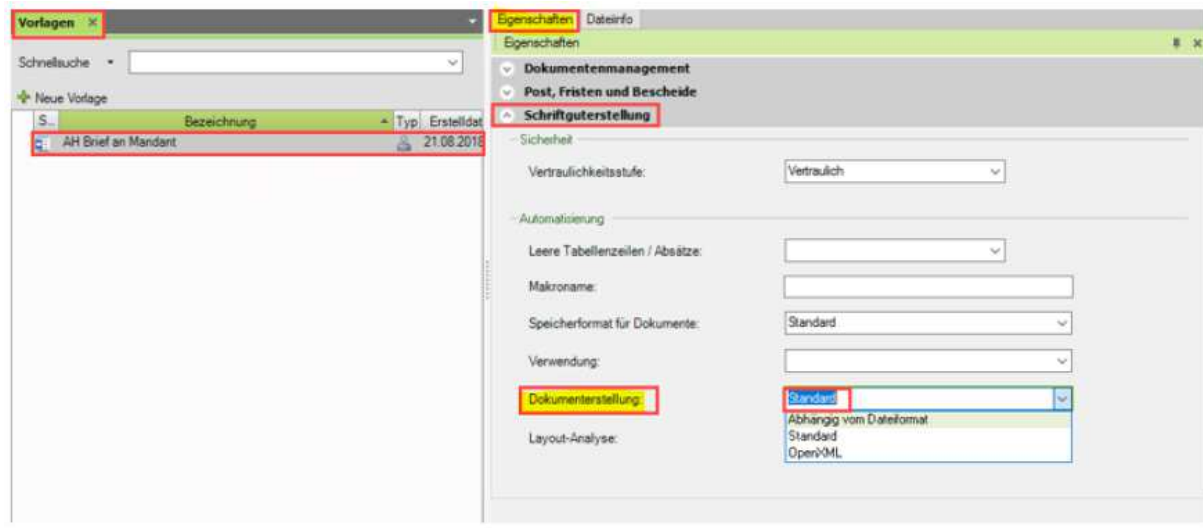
Vorlagen ×

Schnellsuche

Neue Vorlage

| S... | Bezeichnung | Typ | Erstelldat |
|---|---|---|---|
| | AH Brief an Mandant | | 21.08.2018 |

Eigenschaften Dateiinfo

Eigenschaften

Dokumentenmanagement

Post, Fristen und Bescheide

Schriftguterstellung

Sicherheit

Vertraulichkeitsstufe: Vertraulich

Automatisierung

Leere Tabellenzeilen / Absätze:

Makroname:

Speicherformat für Dokumente: Standard

Verwendung:

Dokumenterstellung: Standard

Layout-Analyse:

Abhängig vom Dateiformat
Standard
OpenXML